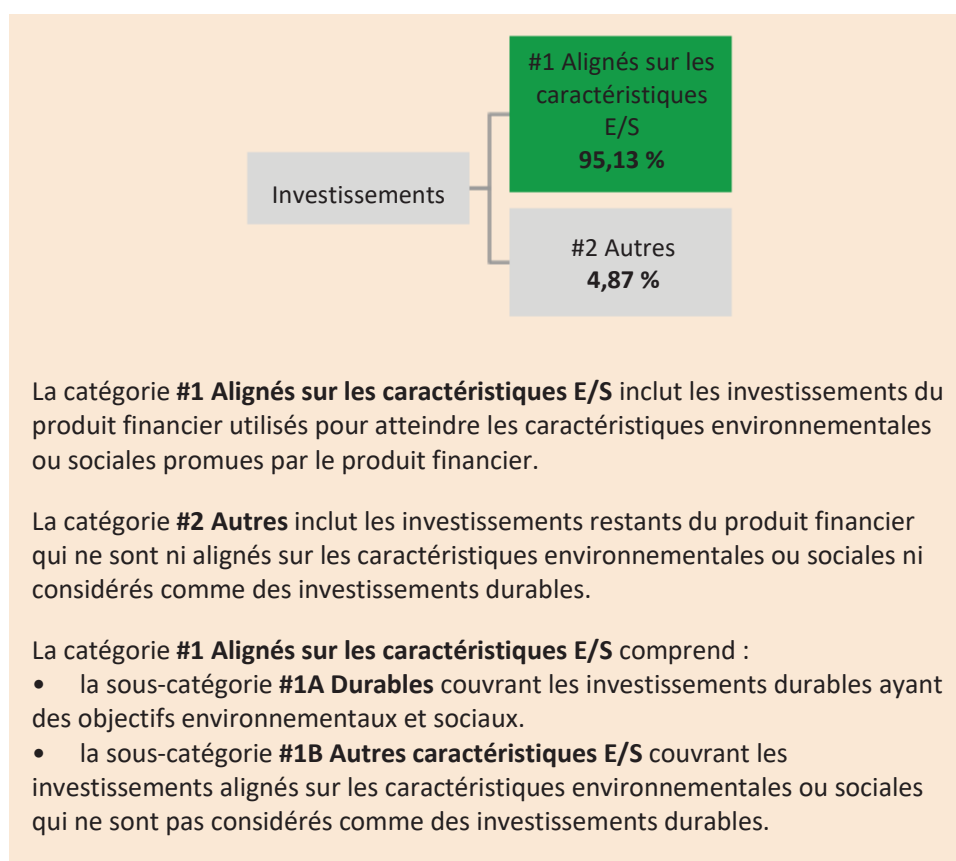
Investissements

#1 Alignés sur les caractéristiques E/S
**95,13 %**

#2 Autres
**4,87 %**

La catégorie **#1 Alignés sur les caractéristiques E/S** inclut les investissements du produit financier utilisés pour atteindre les caractéristiques environnementales ou sociales promues par le produit financier.

La catégorie **#2 Autres** inclut les investissements restants du produit financier qui ne sont ni alignés sur les caractéristiques environnementales ou sociales ni considérés comme des investissements durables.

La catégorie **#1 Alignés sur les caractéristiques E/S** comprend :
• la sous-catégorie **#1A Durables** couvrant les investissements durables ayant des objectifs environnementaux et sociaux.
• la sous-catégorie **#1B Autres caractéristiques E/S** couvrant les investissements alignés sur les caractéristiques environnementales ou sociales qui ne sont pas considérés comme des investissements durables.